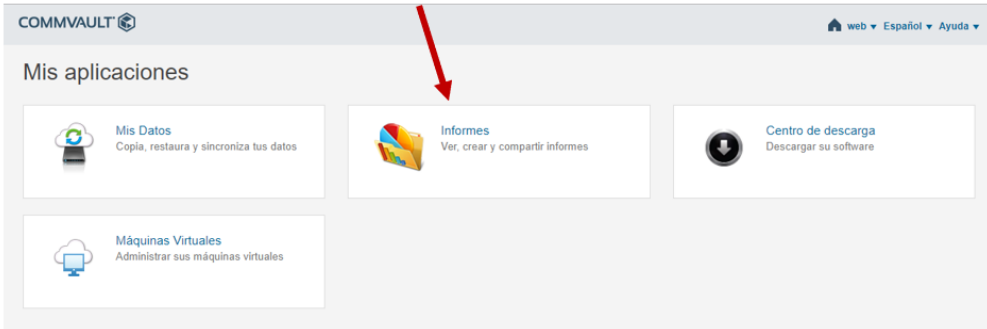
COMMVAULT

web ▾ Español ▾ Ayuda ▾

Mis aplicaciones

Mis Datos
Copia, restaura y sincroniza tus datos

Informes
Ver, crear y compartir informes

Centro de descarga
Descargar su software

Máquinas Virtuales
Administrar sus máquinas virtuales